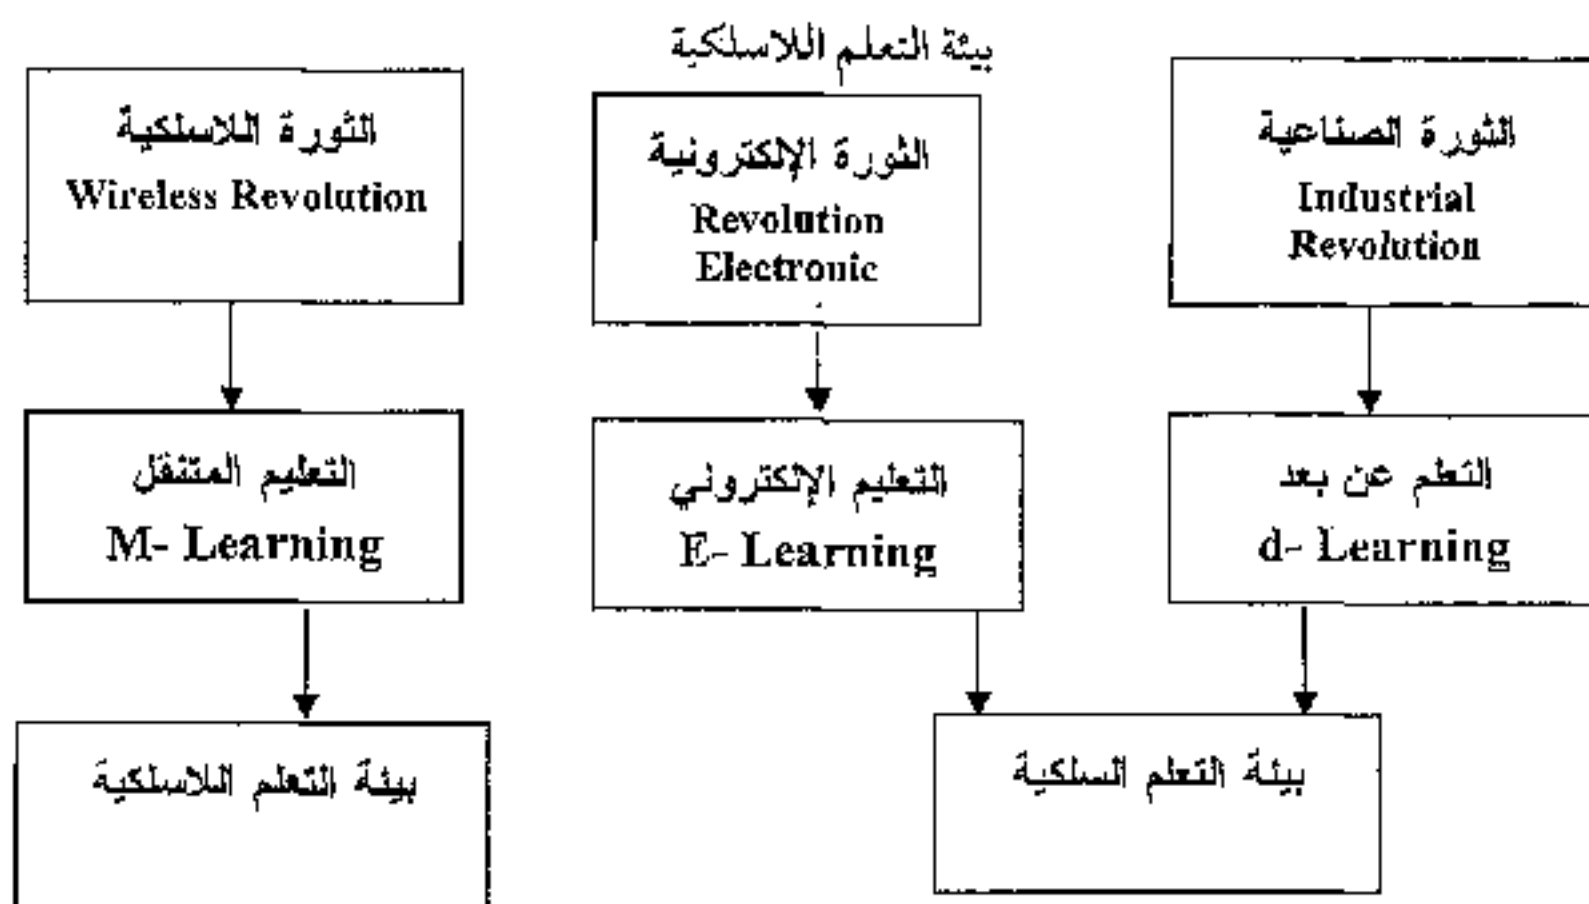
بيئة التعلم اللاسلكية

الثورة الصناعية
Industrial Revolution

الثورة الإلكترونية
Revolution Electronic

الثورة اللاسلكية
Wireless Revolution

التعلم عن بعد
d- Learning

التعليم الإلكتروني
E- Learning

التعليم المتنقل
M- Learning

بيئة التعلم السلكية

بيئة التعلم اللاسلكية